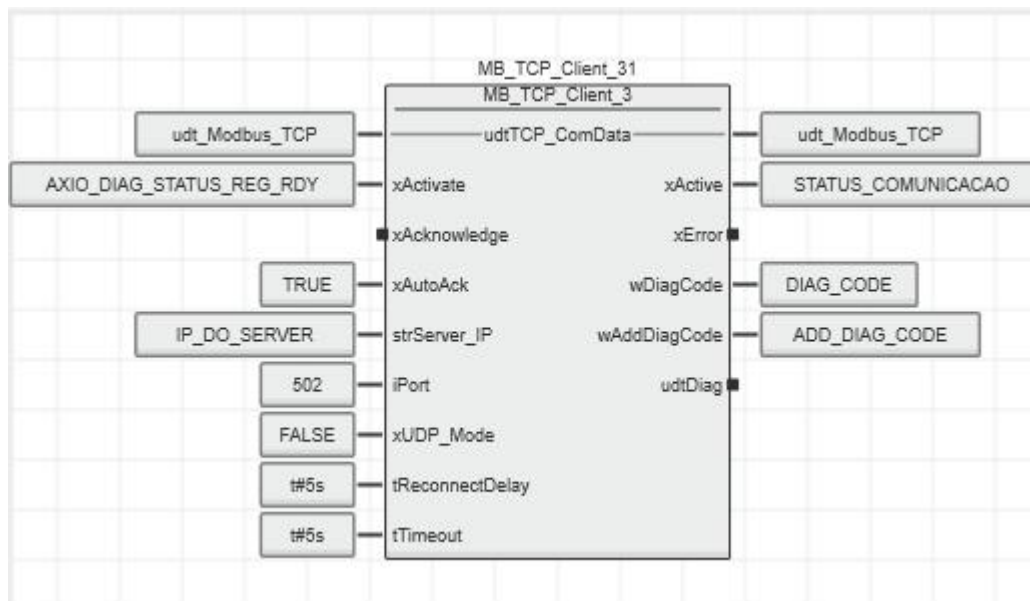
MB_TCP_Client_31
MB_TCP_Client_3

udt_Modbus_TCP
udtTCP_ComData
udt_Modbus_TCP

AXIO_DIAG_STATUS_REG_RDY
xActivate
xActive
STATUS_COMUNICACAO

xAcknowledge
xError

TRUE
xAutoAck
wDiagCode
DIAG_CODE

IP_DO_SERVER
strServer_IP
wAddDiagCode
ADD_DIAG_CODE

502
iPort
udtDiag

FALSE
xUDP_Mode

t#5s
tReconnectDelay

t#5s
tTimeout